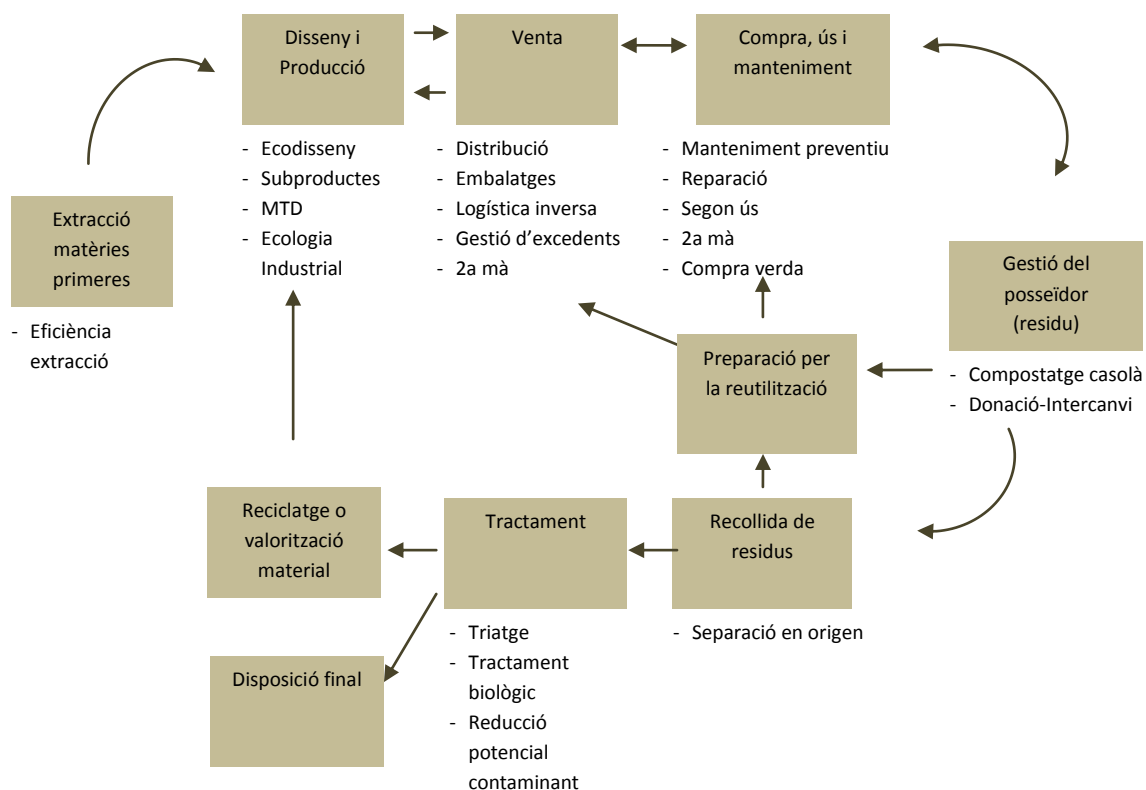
Disseny i Producció

- Ecodisseny
- Subproductes
- MTD
- Ecologia Industrial

Venta

- Distribució
- Embalatges
- Logística inversa
- Gestió d'excedents
- 2a mà

Compra, ús i manteniment

- Manteniment preventiu
- Reparació
- Segon ús
- 2a mà
- Compra verda

Extracció matèries primeres

- Eficiència extracció

Gestió del posseïdor (residu)

- Compostatge casolà
- Donació-Intercanvi

Preparació per la reutilització

Reciclatge o valorització material

Tractament

- Triatge
- Tractament biològic
- Reducció potencial contaminant

Recollida de residus

- Separació en origen

Disposició final